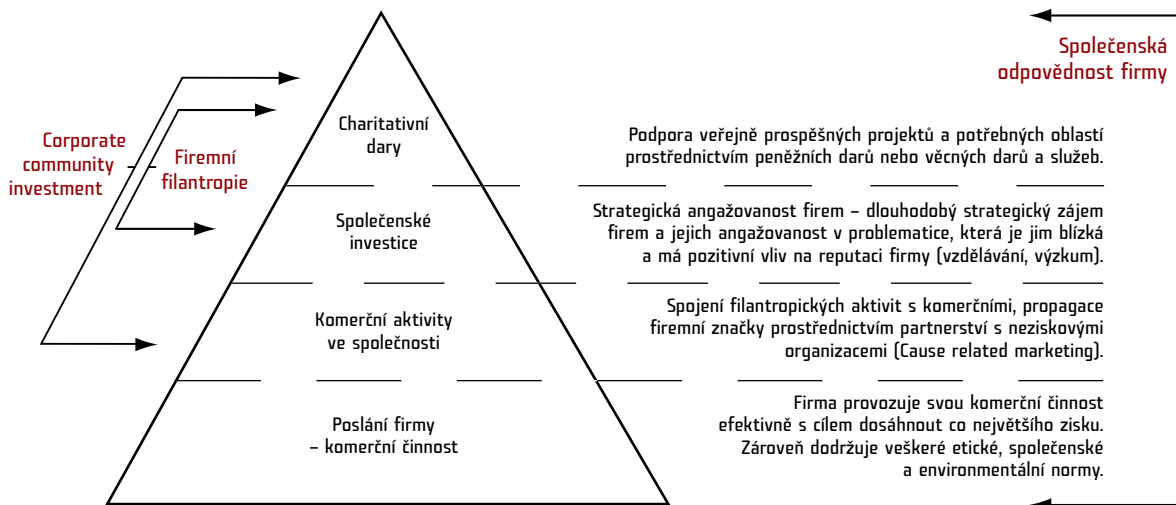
Společenská odpovědnost firmy

Corporate community investment

Firemní filantropie

Charitativní dary

Podpora veřejně prospěšných projektů a potřebných oblastí prostřednictvím peněžních darů nebo věcných darů a služeb.

Společenské investice

Strategická angažovanost firem – dlouhodobý strategický zájem firem a jejich angažovanost v problematice, která je jim blízká a má pozitivní vliv na reputaci firmy (vzdělávání, výzkum).

Komerční aktivity ve společnosti

Spojení filantropických aktivit s komerčními, propagace firemní značky prostřednictvím partnerství s neziskovými organizacemi (Cause related marketing).

Poslání firmy – komerční činnost

Firma provozuje svou komerční činnost efektivně s cílem dosáhnout co největšího zisku. Zároveň dodržuje veškeré etické, společenské a environmentální normy.